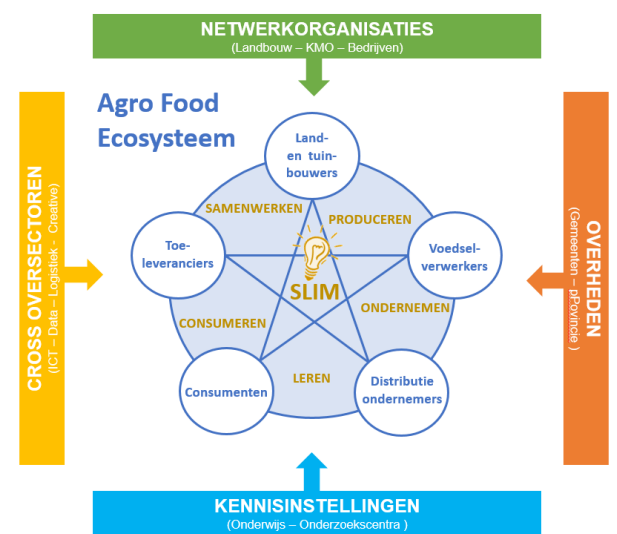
NETWERKORGANISATIES
(Landbouw – KMO – Bedrijven)

Agro Food Ecosysteem

CROSS OVERSECTOREN
(ICT – Data - Logistiek - Creative)

OVERHEDEN
(Gemeenten – pProvincie )

Land- en tuinbouwers

SAMENWERKEN

PRODUCEREN

Toeleveranciers

Voedselverwerkers

SLIM

CONSUMEREN

ONDERNEMEN

LEREN

Consumenten

Distributie ondernemers

KENNISINSTELLINGEN
(Onderwijs – Onderzoekscentra )